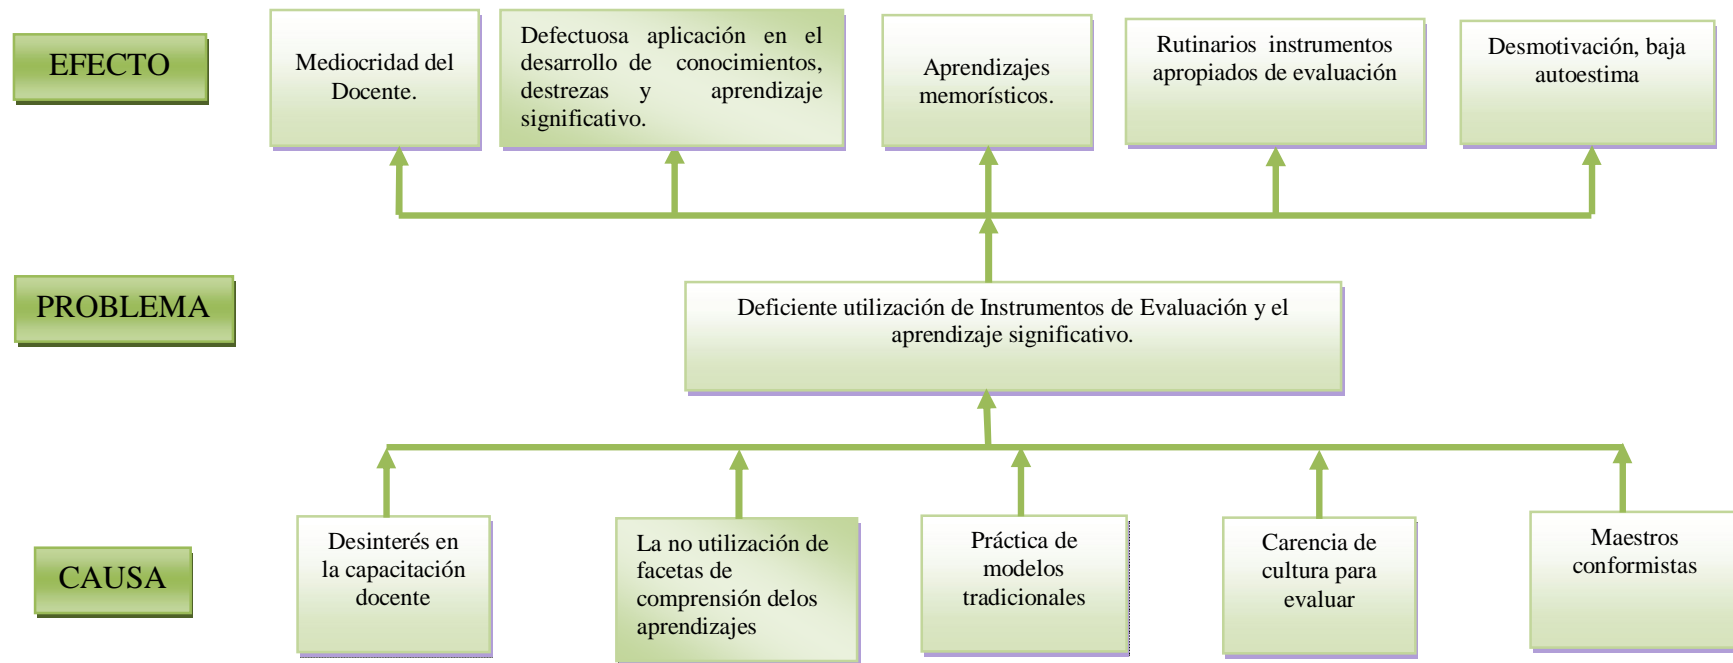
EFECTO

Mediocridad del Docente.

Defectuosa aplicación en el desarrollo de conocimientos, destrezas y aprendizaje significativo.

Aprendizajes memorísticos.

Rutinarios instrumentos apropiados de evaluación

Desmotivación, baja autoestima

PROBLEMA

Deficiente utilización de Instrumentos de Evaluación y el aprendizaje significativo.

CAUSA

Desinterés en la capacitación docente

La no utilización de facetas de comprensión delos aprendizajes

Práctica de modelos tradicionales

Carencia de cultura para evaluar

Maestros conformistas